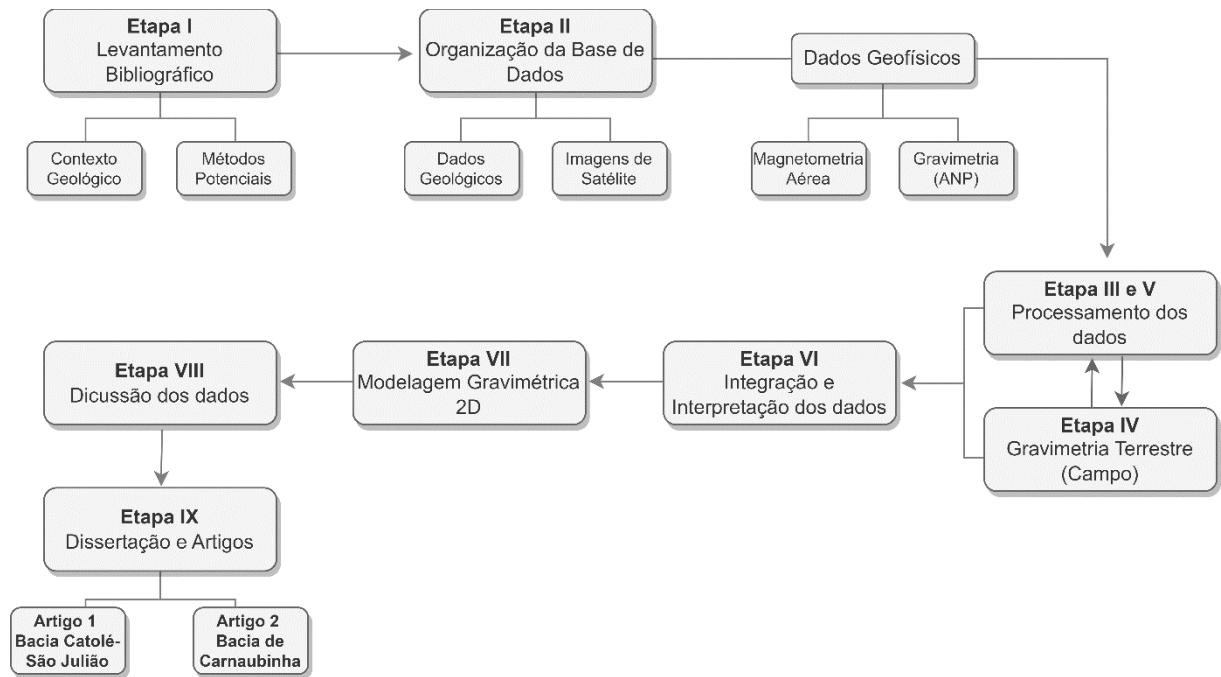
Etapa I
Levantamento Bibliográfico

Contexto Geológico

Métodos Potenciais

Etapa II
Organização da Base de Dados

Dados Geológicos

Imagens de Satélite

Dados Geofísicos

Magnetometria Aérea

Gravimetria (ANP)

Etapa III e V
Processamento dos dados

Etapa IV
Gravimetria Terrestre (Campo)

Etapa VI
Integração e Interpretação dos dados

Etapa VII
Modelagem Gravimétrica 2D

Etapa VIII
Dicussão dos dados

Etapa IX
Dissertação e Artigos

Artigo 1
Bacia Catolé-São Julião

Artigo 2
Bacia de Carnaubinha